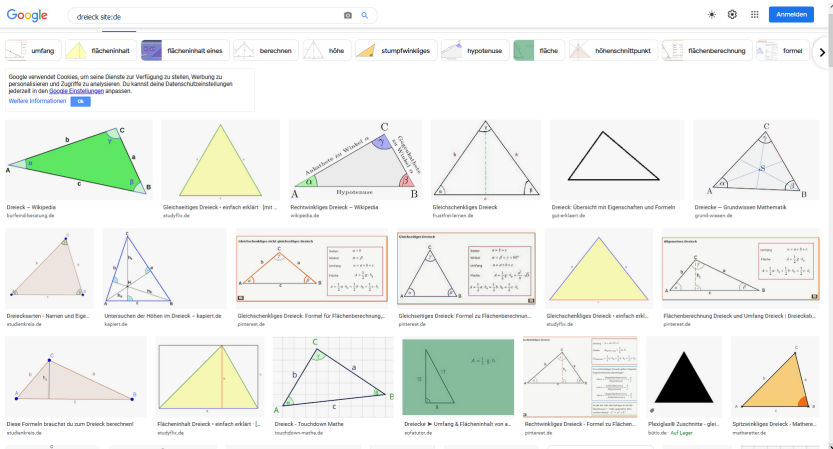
Google

dreieck site:de

Anmelden

umfang | flächeninhalt | flächeninhalt eines | berechnen | höhe | stumpfwinkliges | hypotenuse | fläche | höhenschnittpunkt | flächenberechnung | formel

Google verwendet Cookies, um seine Dienste zur Verfügung zu stellen, Werbung zu personalisieren und Zugriffe zu analysieren. Du kannst deine Datenschutzeinstellungen jederzeit in den Google Einstellungen anpassen.

Weitere Informationen Ok

Dreieck – Wikipedia
burfenddberatung.de

Gleichseitiges Dreieck - einfach erklärt · [mit ...
studyflix.de

Rechtwinkliges Dreieck – Wikipedia
wikipedia.de

Gleichschenkliges Dreieck
fuechtreitenan.de

Dreieck: Übersicht mit Eigenschaften und Formeln
gut-erklaert.de

Dreiecke — Grundwissen Mathematik
grund-wissen.de

Dreiecksarten - Namen und Eige...
studienkreis.de

Untersuchen der Höhen im Dreieck – kapiert.de
kapiert.de

Gleichschenkliges Dreieck: Formel für Flächenberechnung,...
pinterest.de

Gleichseitiges Dreieck: Formel zu Flächenberechnun...
pinterest.de

Gleichseitiges Dreieck - einfach erkl...
studyflix.de

Flächenberechnung Dreieck und Umfang Dreieck | Dreiecksb...
pinterest.de

Diese Formeln brauchst du zum Dreieck berechnen!
studienkreis.de

Flächeninhalt Dreieck - einfach erklärt · [...
studyflix.de

Dreieck - Touchdown Mathe
touchdown-mathe.de

Dreieck ► Umfang & Flächeninhalt von a...
sofatutor.de

Rechtwinkliges Dreieck - Formel zu Flächen...
pinterest.de

Plexiglas® Zuschnitte - glei...
bührr.de · Auf Lager

Spitzwinkliges Dreieck - Mathere...
mathearetter.de